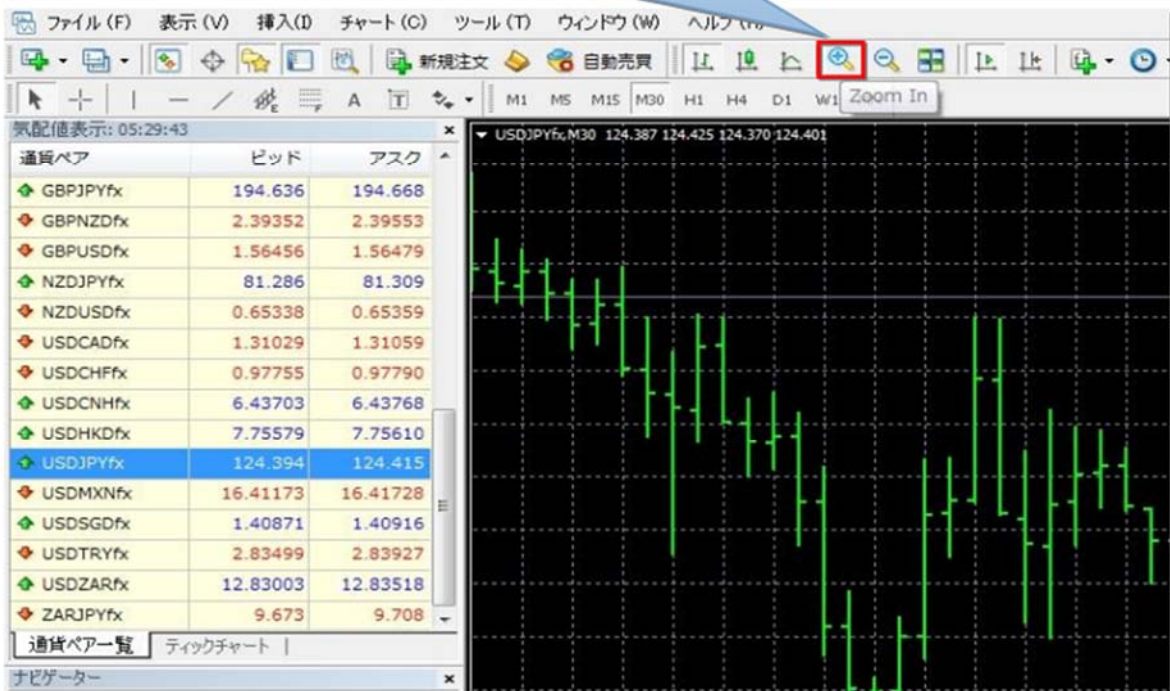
ファイル (F) 表示 (V) 挿入(I) チャート (C) ツール (T) ウィンドウ (W) ヘルプ (H)

新規注文 自動売買

M1 M5 M15 M30 H1 H4 D1 W1 Zoom In

気配値表示: 05:29:43

| 通貨ペア | ビッド | アスク |
|---|---|---|
| GBPJPYfx | 194.636 | 194.668 |
| GBPNZDfx | 2.39352 | 2.39553 |
| GBPUSDfx | 1.56456 | 1.56479 |
| NZDJPYfx | 81.286 | 81.309 |
| NZDUSDfx | 0.65338 | 0.65359 |
| USDCADfx | 1.31029 | 1.31059 |
| USDCHFfx | 0.97755 | 0.97790 |
| USDCNHfx | 6.43703 | 6.43768 |
| USDHKDfx | 7.75579 | 7.75610 |
| USDJPYfx | 124.394 | 124.415 |
| USDMXNfx | 16.41173 | 16.41728 |
| USDSGDfx | 1.40871 | 1.40916 |
| USDTRYfx | 2.83499 | 2.83927 |
| USDZARfx | 12.83003 | 12.83518 |
| ZARJPYfx | 9.673 | 9.708 |

通貨ペア一覧 ティックチャート

ナビゲーター

USDJPYfx,M30 124.387 124.425 124.370 124.401